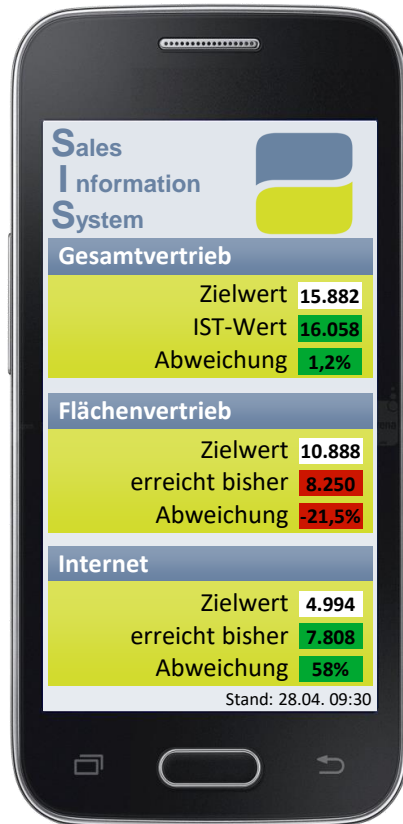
Sales
Information
System

Gesamtvertrieb

| | |
|---|---|
| Zielwert | 15.882 |
| IST-Wert | 16.058 |
| Abweichung | 1,2% |

Flächenvertrieb

| | |
|---|---|
| Zielwert | 10.888 |
| erreicht bisher | 8.250 |
| Abweichung | -21,5% |

Internet

| | |
|---|---|
| Zielwert | 4.994 |
| erreicht bisher | 7.808 |
| Abweichung | 58% |

Stand: 28.04. 09:30